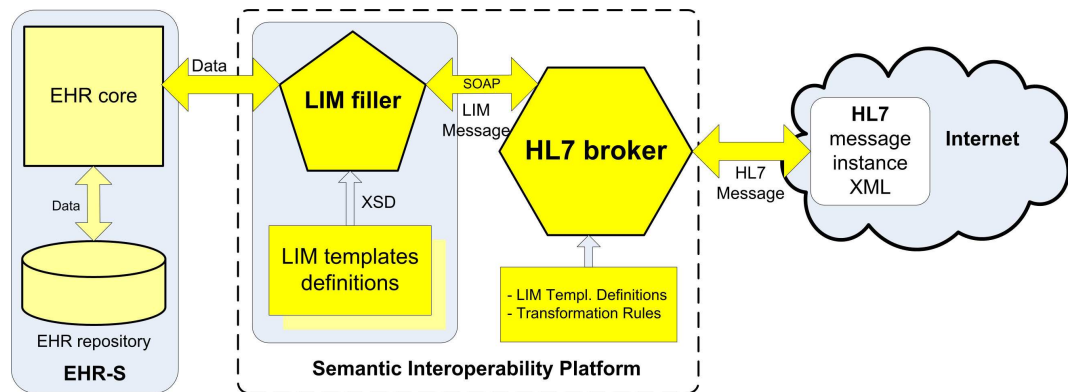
EHR core

Data

Data

EHR repository

EHR-S

LIM filler

XSD

LIM templates definitions

SOAP

LIM Message

HL7 broker

- LIM Templ. Definitions
- Transformation Rules

Semantic Interoperability Platform

HL7 Message

HL7 message instance XML

Internet